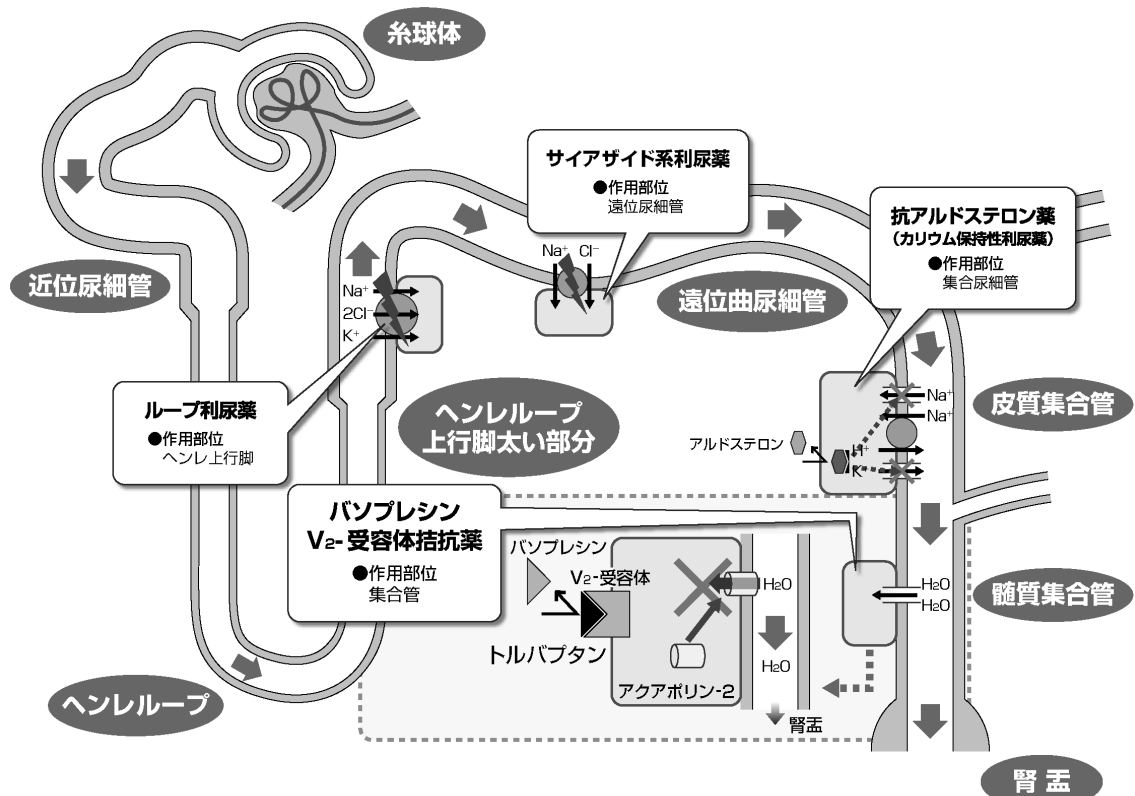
糸球体

サイアザイド系利尿薬
●作用部位
遠位尿細管

抗アルドステロン薬
（カリウム保持性利尿薬）
●作用部位
集合尿細管

近位尿細管

$Na^+$
$2Cl^-$
$K^+$

$Na^+$ $Cl^-$

遠位曲尿細管

$Na^+$
$Na^+$

皮質集合管

ループ利尿薬
●作用部位
ヘンレ上行脚

ヘンレループ
上行脚太い部分

アルドステロン

$H^+$
$K^+$

バソプレシン
$V_2$-受容体拮抗薬
●作用部位
集合管

バソプレシン
$V_2$-受容体

トルバプタン

$H_2O$

$H_2O$

アクアポリン-2

$H_2O$
$H_2O$

髄質集合管

腎盂

ヘンレループ

腎盂